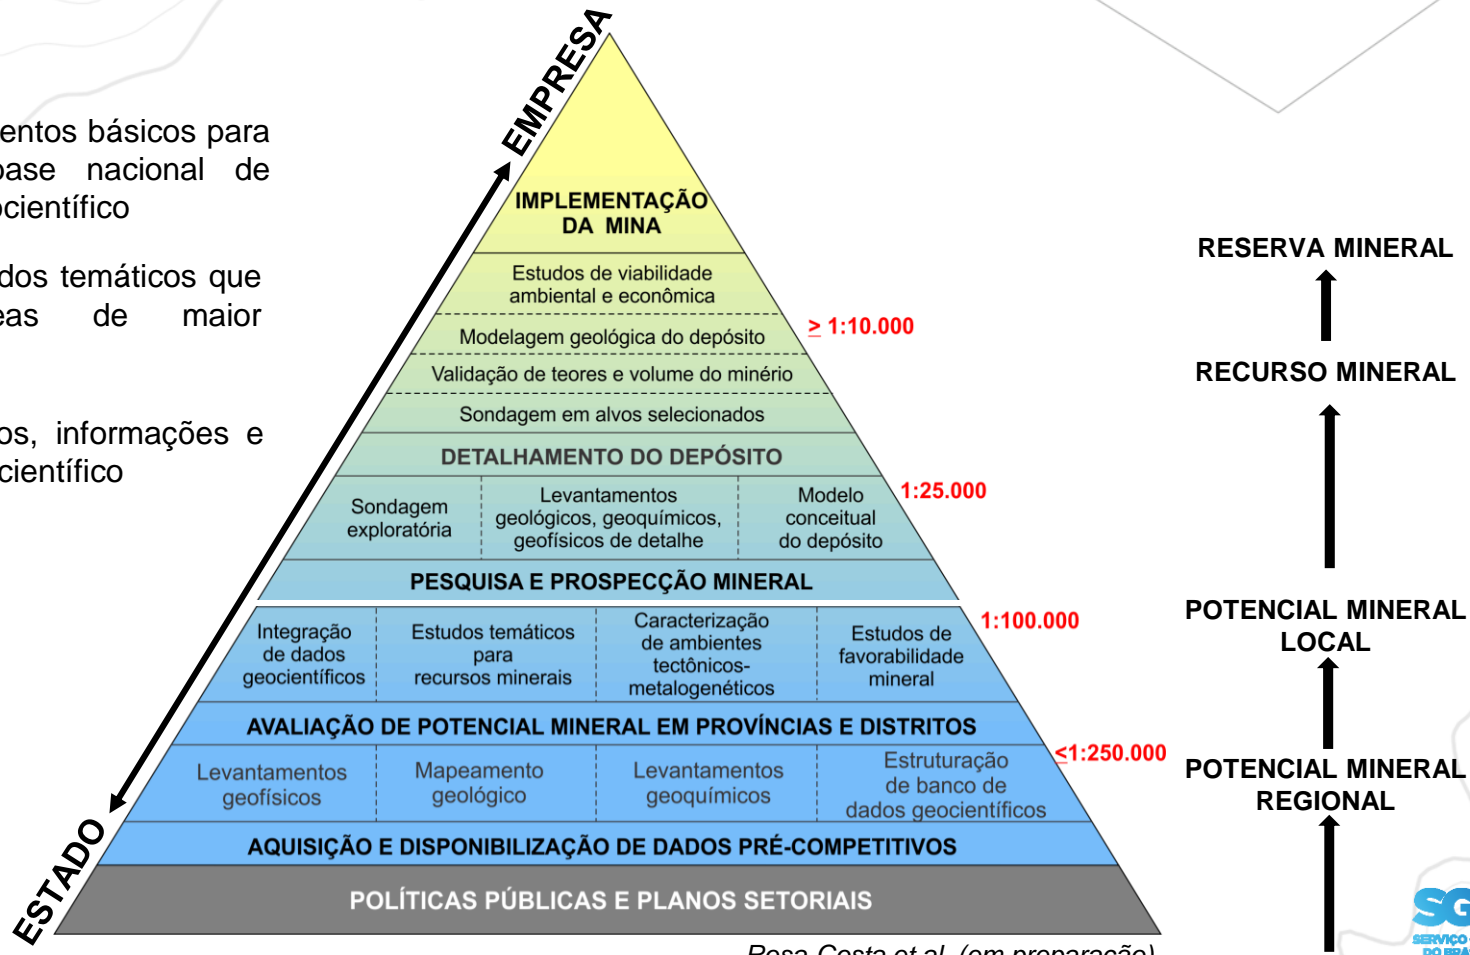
entos básicos para
ase nacional de
científico

dos temáticos que
as de maior

os, informações e
científico

EMPRESA

IMPLEMENTAÇÃO DA MINA

Estudos de viabilidade ambiental e econômica

Modelagem geológica do depósito

Validação de teores e volume do minério

Sondagem em alvos selecionados

DETALHAMENTO DO DEPÓSITO

| Sondagem exploratória | Levantamentos geológicos, geoquímicos, geofísicos de detalhe | Modelo conceitual do depósito |
|---|---|---|

PESQUISA E PROSPECÇÃO MINERAL

| Integração de dados geocientíficos | Estudos temáticos para recursos minerais | Caracterização de ambientes tectônicos-metalogenéticos | Estudos de favorabilidade mineral |
|---|---|---|---|

AVALIAÇÃO DE POTENCIAL MINERAL EM PROVÍNCIAS E DISTRITOS

| Levantamentos geofísicos | Mapeamento geológico | Levantamentos geoquímicos | Estruturação de banco de dados geocientíficos |
|---|---|---|---|

AQUISIÇÃO E DISPONIBILIZAÇÃO DE DADOS PRÉ-COMPETITIVOS

POLÍTICAS PÚBLICAS E PLANOS SETORIAIS

ESTADO

$\geq$ 1:10.000

1:25.000

1:100.000

$\leq$1:250.000

RESERVA MINERAL

RECURSO MINERAL

POTENCIAL MINERAL LOCAL

POTENCIAL MINERAL REGIONAL

Rosa Costa et al. (em preparação)

SG
SERVIÇO
DO BRA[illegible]